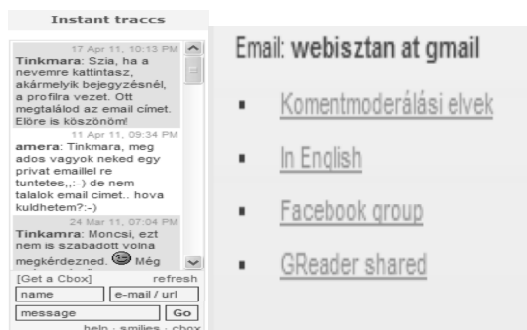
Instant traccs

17 Apr 11, 10:13 PM
Tinkmara: Szia, ha a nevemre kattintasz, akármelyik bejegyzésnél, a profilra vezet. Ott megtalálod az email címet. Elöre is köszönöm!

11 Apr 11, 09:34 PM
amera: Tinkmara, meg ados vagyok neked egy privat emaillel re tuntetee,,: ) de nem talalok email cimet.. hova kuldhetem?:-)

24 Mar 11, 07:04 PM
Tinkamra: Moncsi, ezt nem is szabadott volna megkérdezned. Még

[Get a Cbox] refresh
name
e-mail / url
message
Go
help · smilies · cbox

Email: webisztan at gmail

Komentmoderálási elvek

In English

Facebook group

GReader shared